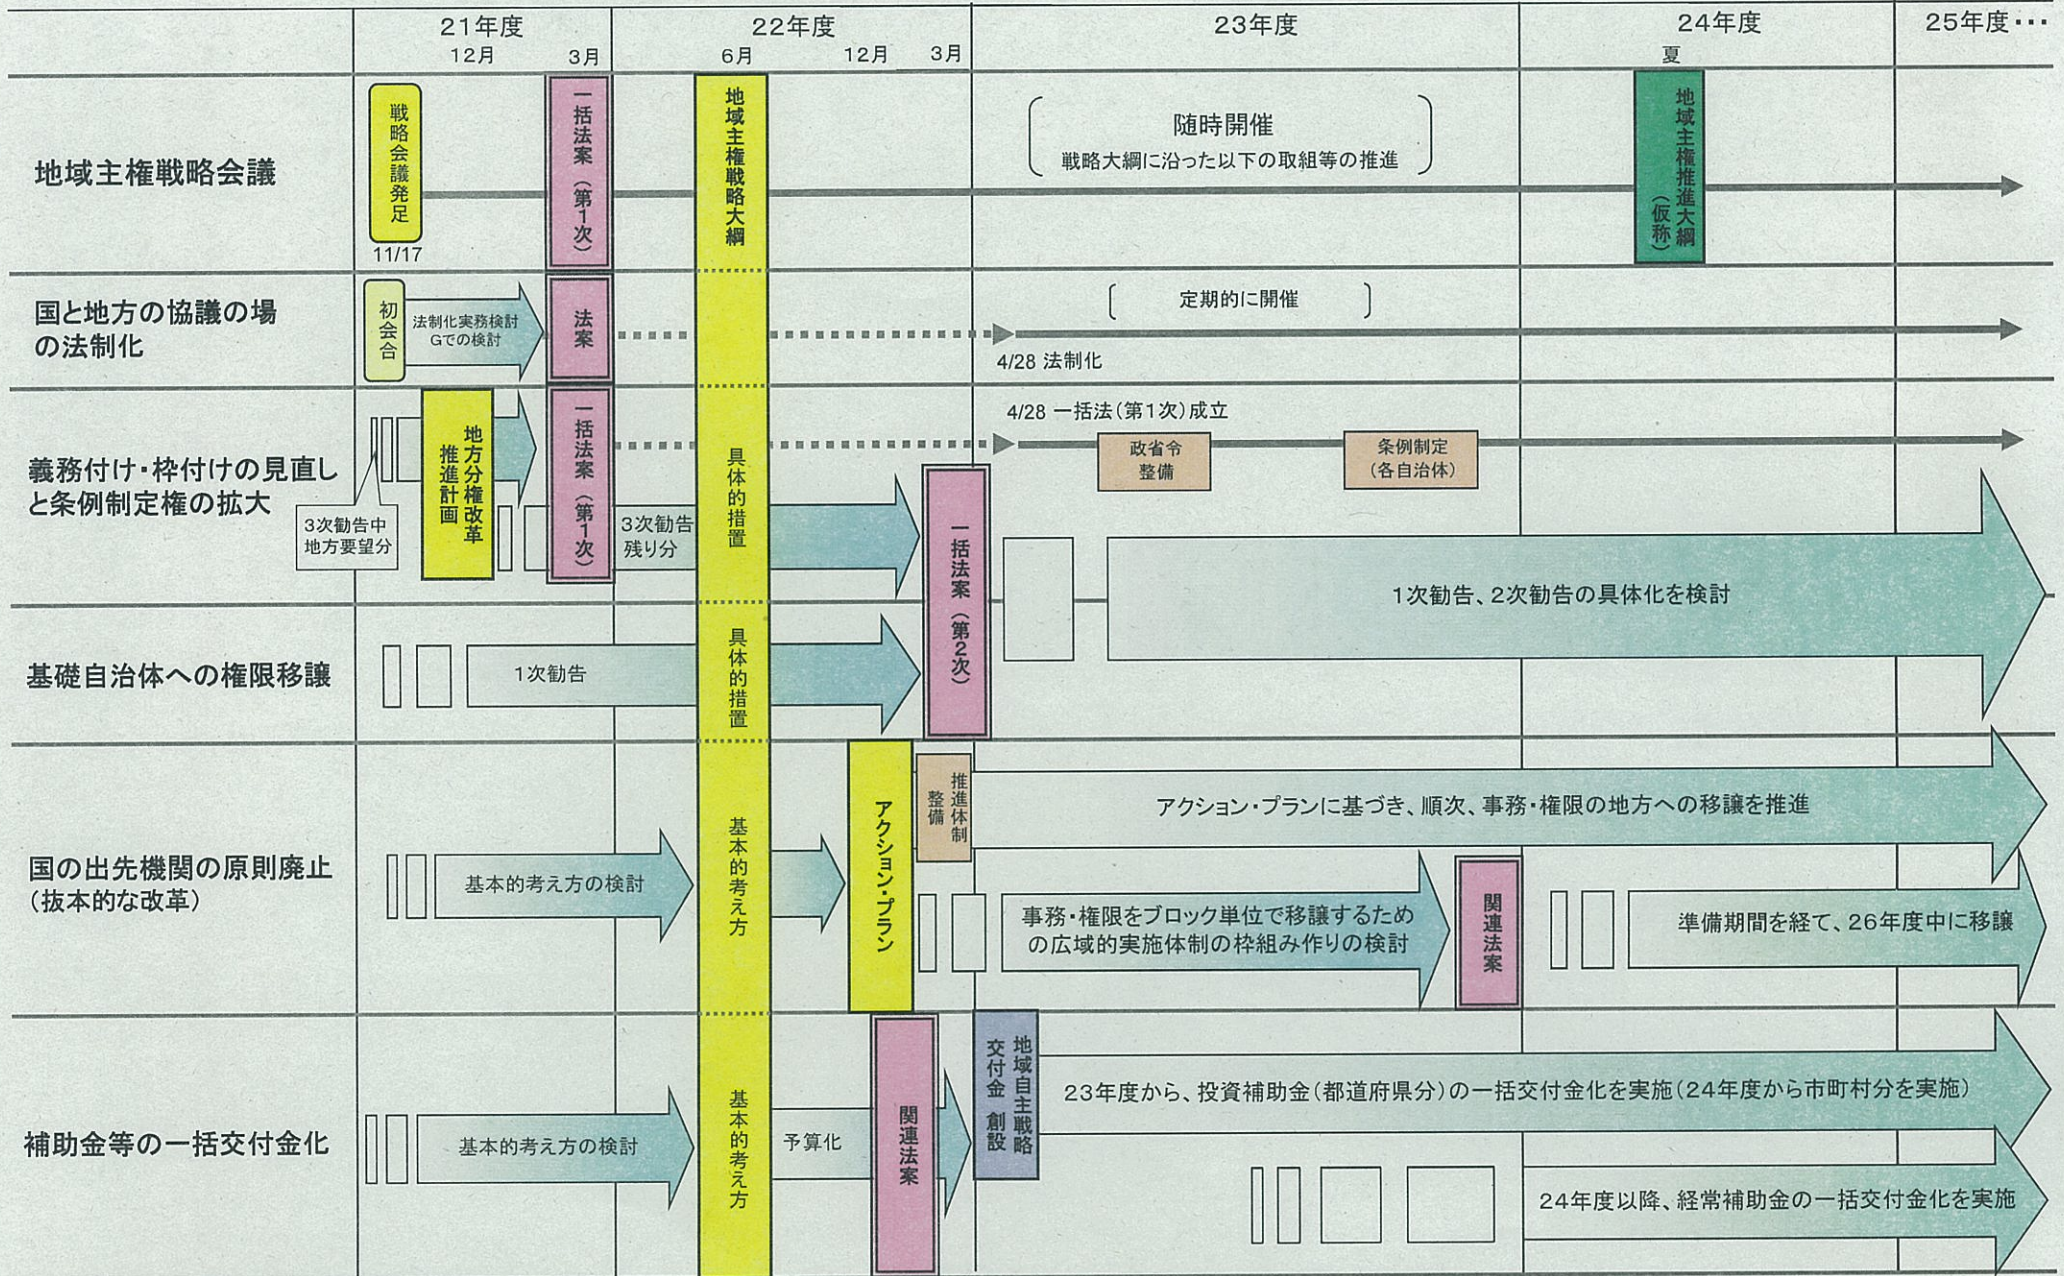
21年度
12月
3月
22年度
6月
12月
3月
23年度
24年度
夏
25年度・・・

地域主権戦略会議
戦略会議発足
11/17
一括法案（第1次）
地域主権戦略大綱
随時開催
戦略大綱に沿った以下の取組等の推進
地域主権推進大綱（仮称）

国と地方の協議の場の法制化
初会合
法制化実務検討Gでの検討
法案
定期的に開催
4/28 法制化

義務付け・枠付けの見直しと条例制定権の拡大
3次勧告中地方要望分
地方分権改革推進計画
一括法案（第1次）
4/28 一括法（第1次）成立
政省令整備
条例制定（各自治体）
3次勧告残り分
具体的措置
一括法案（第2次）
1次勧告、2次勧告の具体化を検討

基礎自治体への権限移譲
1次勧告
具体的措置

国の出先機関の原則廃止（抜本的な改革）
基本的考え方の検討
基本的考え方
アクション・プラン
推進体制整備
アクション・プランに基づき、順次、事務・権限の地方への移譲を推進
事務・権限をブロック単位で移譲するための広域的実施体制の枠組み作りの検討
関連法案
準備期間を経て、26年度中に移譲

補助金等の一括交付金化
基本的考え方の検討
基本的考え方
予算化
関連法案
地域自主戦略交付金 創設
23年度から、投資補助金（都道府県分）の一括交付金化を実施（24年度から市町村分を実施）
24年度以降、経常補助金の一括交付金化を実施